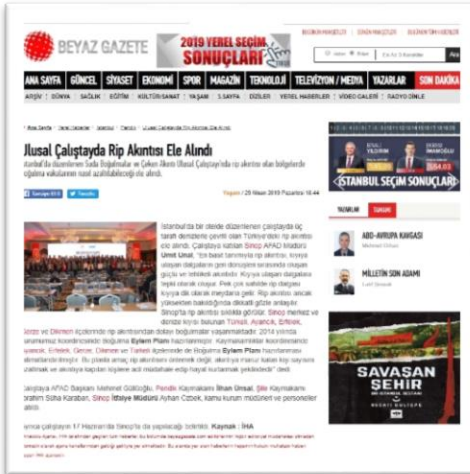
BEYAZ GAZETE

2019 YEREL SEÇİM SONUÇLARI

ANA SAYFA | GÜNCEL | SİYASET | EKONOMİ | SPOR | MAGAZİN | TEKNOLOJİ | TELEVİZYON / MEDYA | YAZARLAR | SON DAKİKA

ARŞİV | DÜNYA | SAĞLIK | EĞİTİM | KÜLTÜR SANAT | YAŞAM | 5.SAYFA | DİZİLER | YEREL HABERLER | VİDEO GALERİ | RADYO DİNLE

Ulusal Çalıştayda Rip Akıntısı Ele Alındı

İstanbul'da düzenlenen Suda Boğulmalar ve Çekan Akıntı Ulusal Çalıştayı'nda rip akıntısı olan bölgelerde boğulma vakalarının nasıl azaltılabileceği ele alındı.

İstanbul'da bir otelde düzenlenen çalıştayda üç taraflı denizlerle çevrili olan Türkiye'deki rip akıntısı ele alındı. Çalıştaya katılan Sinop AFAD Müdürü Ümit Umut, "En basit tanımıyla rip akıntısı, kıyıya vuran dalgaların geri dönüşleri sırasında oluşan güçlü ve tehlikeli akıntıdır. Kıyıya vuran dalgalara tepki olarak oluşur. Pek çok sahilde rip dalgası kıyıya dik olarak meydana gelir. Rip akıntısı ancak yükseklen bakıldığında dikkatli gözle anlaşılır. Sinop'ta rip akıntısı sıklıkla görülür. Sinop merkez ve denize kıyısı bulunan Türkeli, Ayancık, Erfelek, Gerze ve Dikmen ilçelerinde rip akıntısından dolayı boğulmalar yaşanmaktadır. 2014 yılında

İSTANBUL SEÇİM SONUÇLARI

YAZARLAR

ABD-AVRUPA KAVGASI

MİLLETİN SON ADAMI

SAVAŞAN ŞEHİR